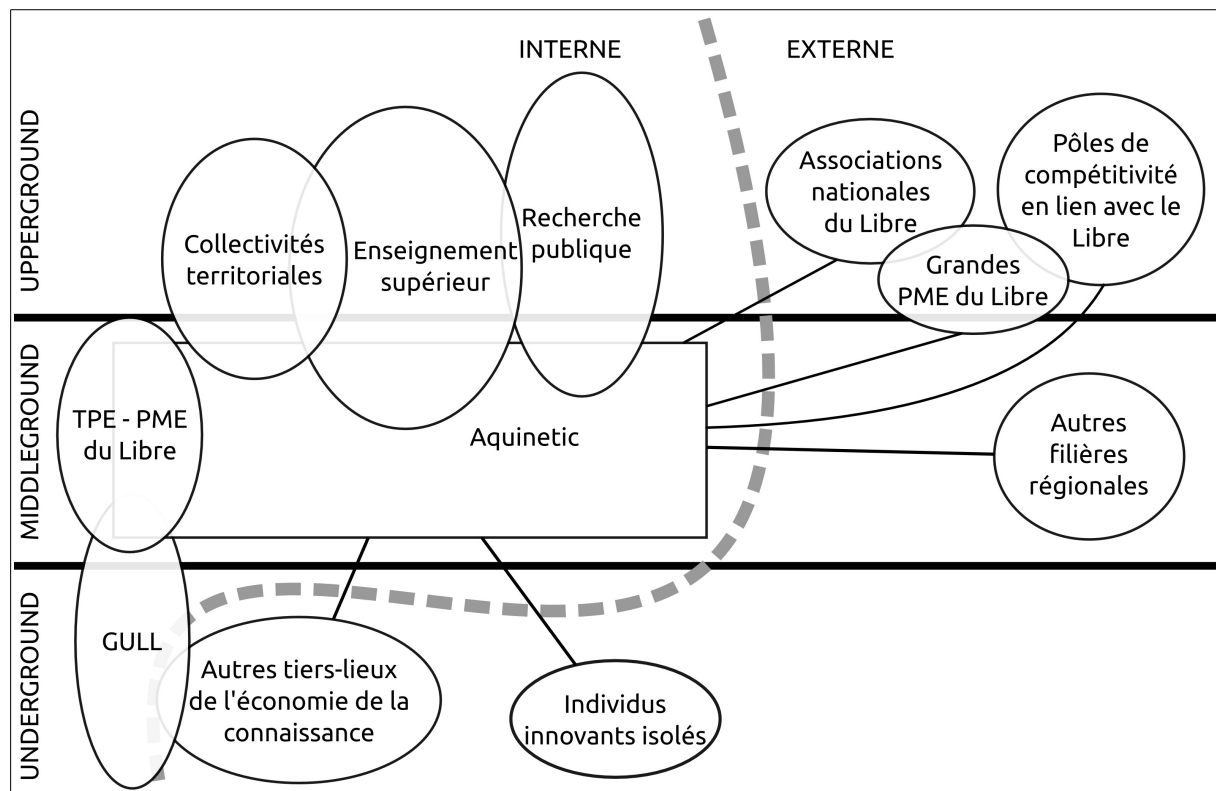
INTERNE

EXTERNE

UPPERGROUND

Collectivités territoriales

Enseignement supérieur

Recherche publique

Associations nationales du Libre

Pôles de compétitivité en lien avec le Libre

Grandes PME du Libre

MIDDLEGROUND

TPE - PME du Libre

Aquinetic

Autres filières régionales

UNDERGROUND

GULL

Autres tiers-lieux de l'économie de la connaissance

Individus innovants isolés